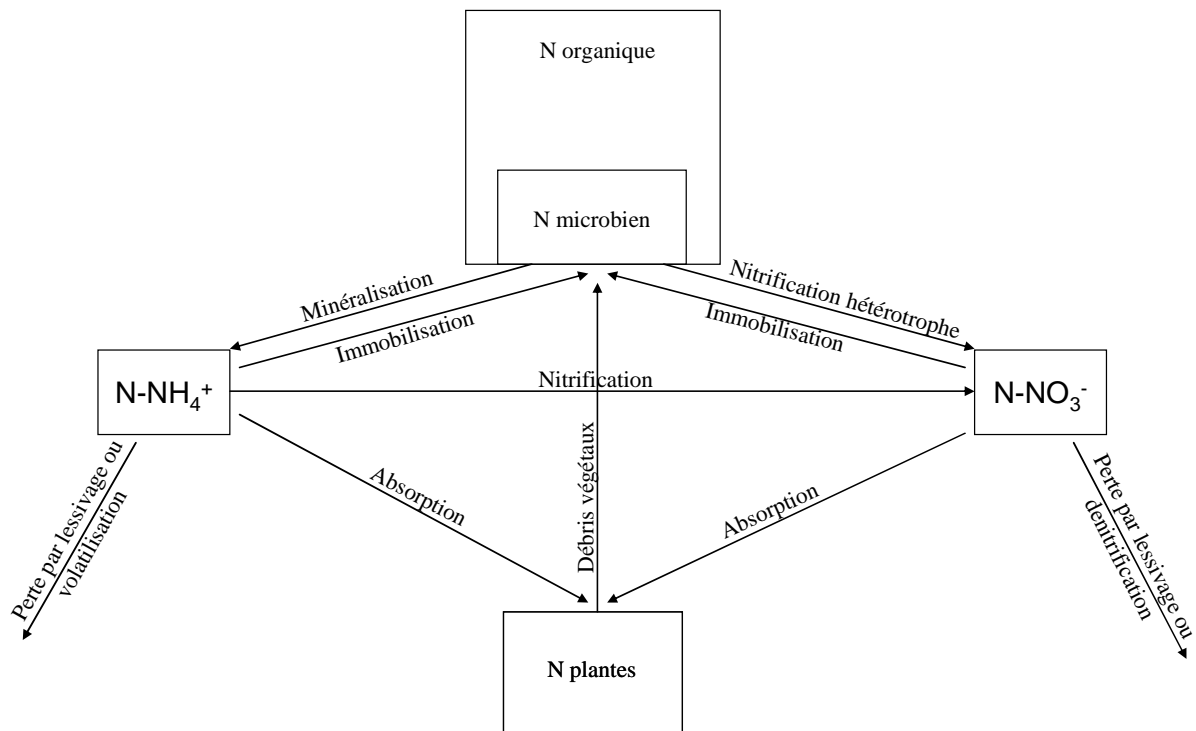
N organique

N microbien

Minéralisation

Immobilisation

Nitrification hétérotrophe

Immobilisation

$N\text{-}NH_4^+$

Nitrification

$N\text{-}NO_3^-$

Perte par lessivage ou volatilisation

Absorption

Débris végétaux

Absorption

Perte par lessivage ou denitrification

N plantes